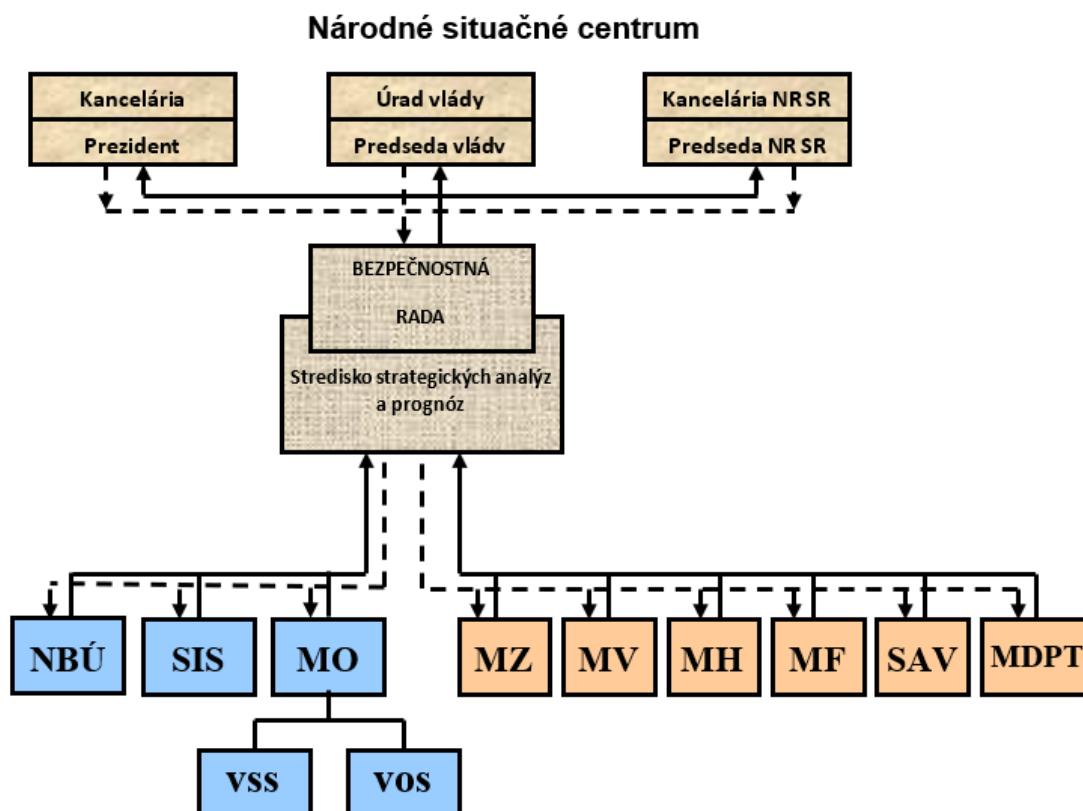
Národné situačné centrum

Kancelária
Prezident

Úrad vlády
Predseda vládv

Kancelária NR SR
Predseda NR SR

BEZPEČNOSTNÁ
RADA

Stredisko strategických analýz a prognóz

NBÚ
SIS
MO
MZ
MV
MH
MF
SAV
MDPT

VSS
VOS